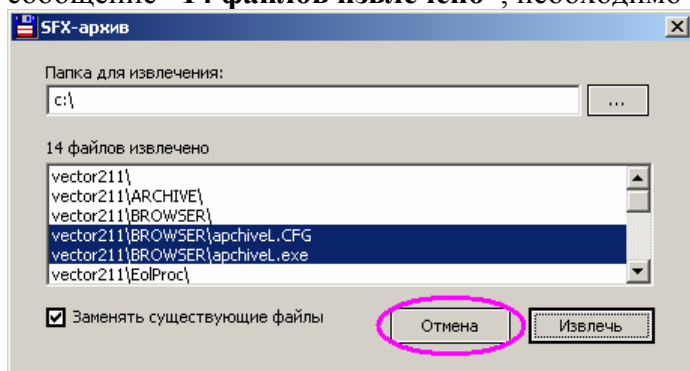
сообщение "14 файлов извлечено", необходимо

SFX-архив

Папка для извлечения:

c:\

...

14 файлов извлечено

vector211\
vector211\ARCHIVE\
vector211\BROWSER\
vector211\BROWSER\apchiveL.CFG
vector211\BROWSER\apchiveL.exe
vector211\EolProc\

Заменять существующие файлы

Отмена

Извлечь